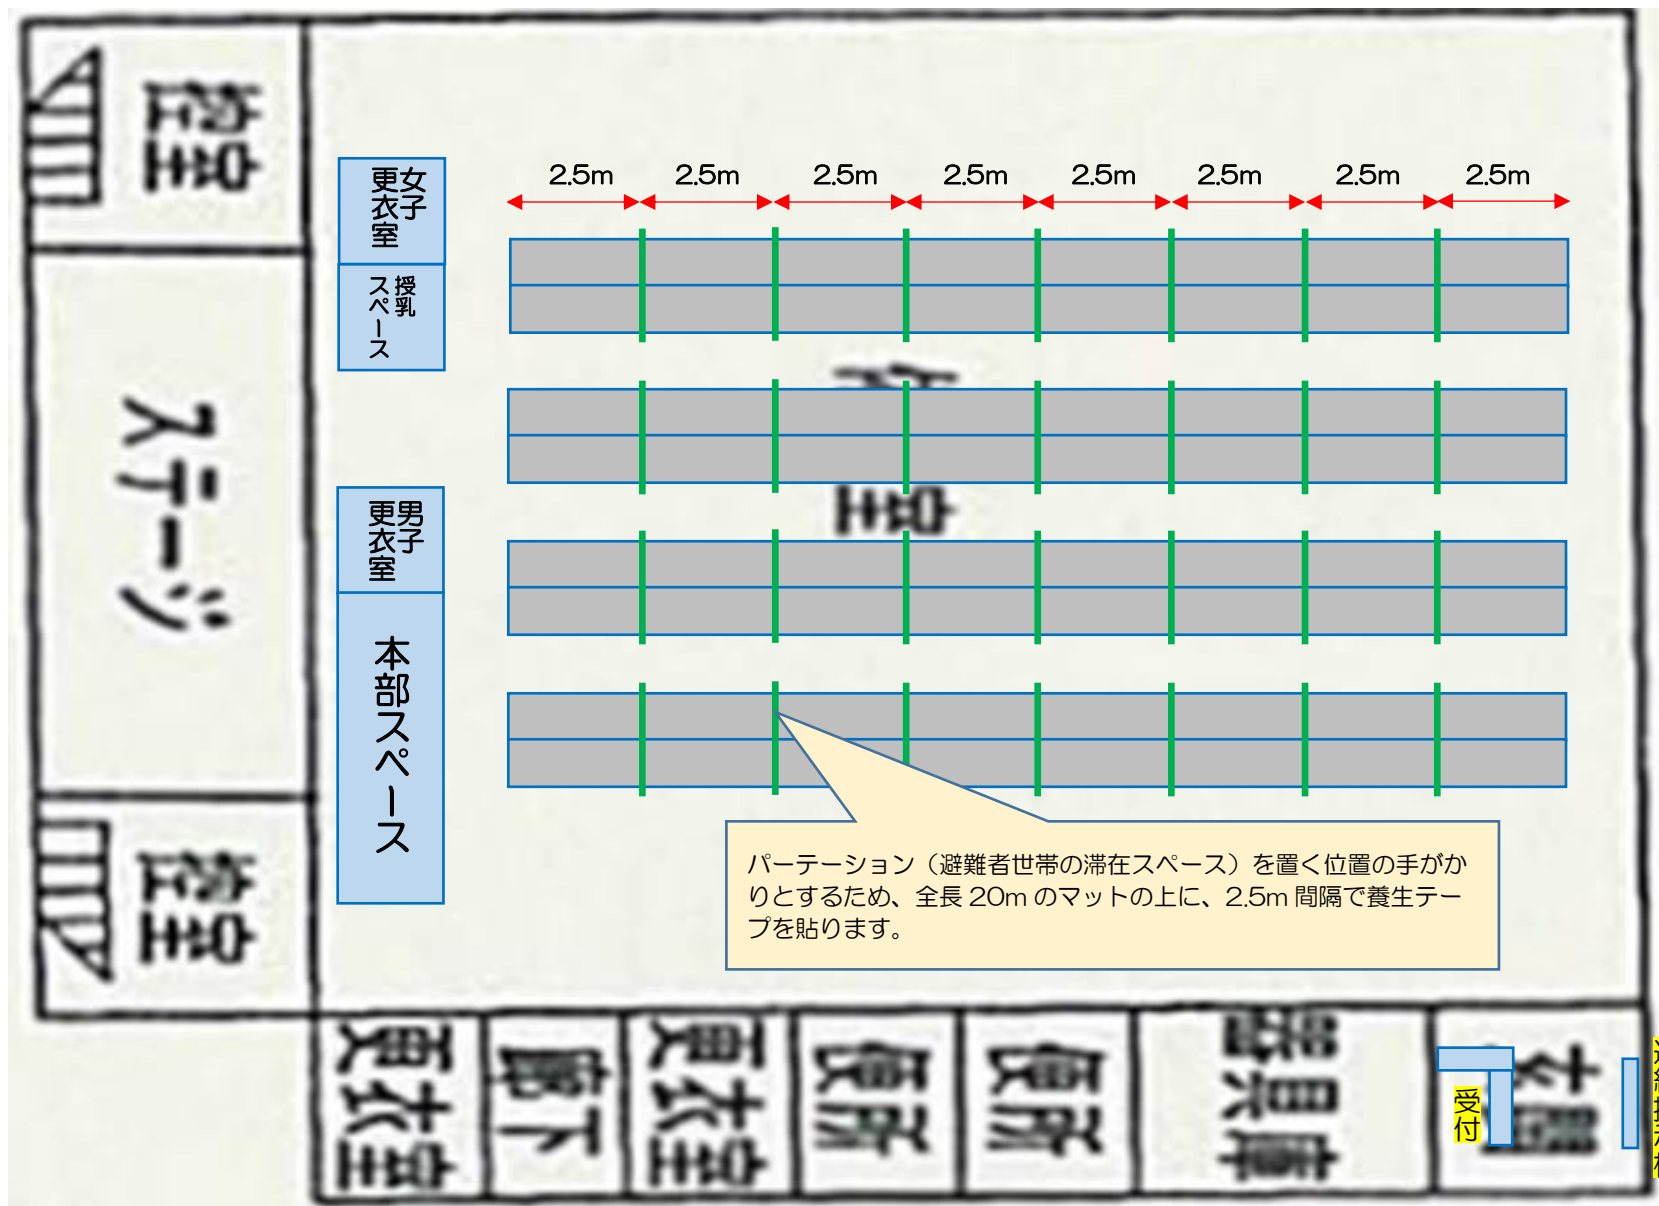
倉庫

ステージ

倉庫

女子更衣室

授乳スペース

男子更衣室

本部スペース

2.5m 2.5m 2.5m 2.5m 2.5m 2.5m 2.5m 2.5m

体育館

パーテーション（避難者世帯の滞在スペース）を置く位置の手がかりとするため、全長 20m のマットの上に、2.5m 間隔で養生テープを貼ります。

更衣室

廊下

更衣室

便所

便所

器具庫

玄関

受付

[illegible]